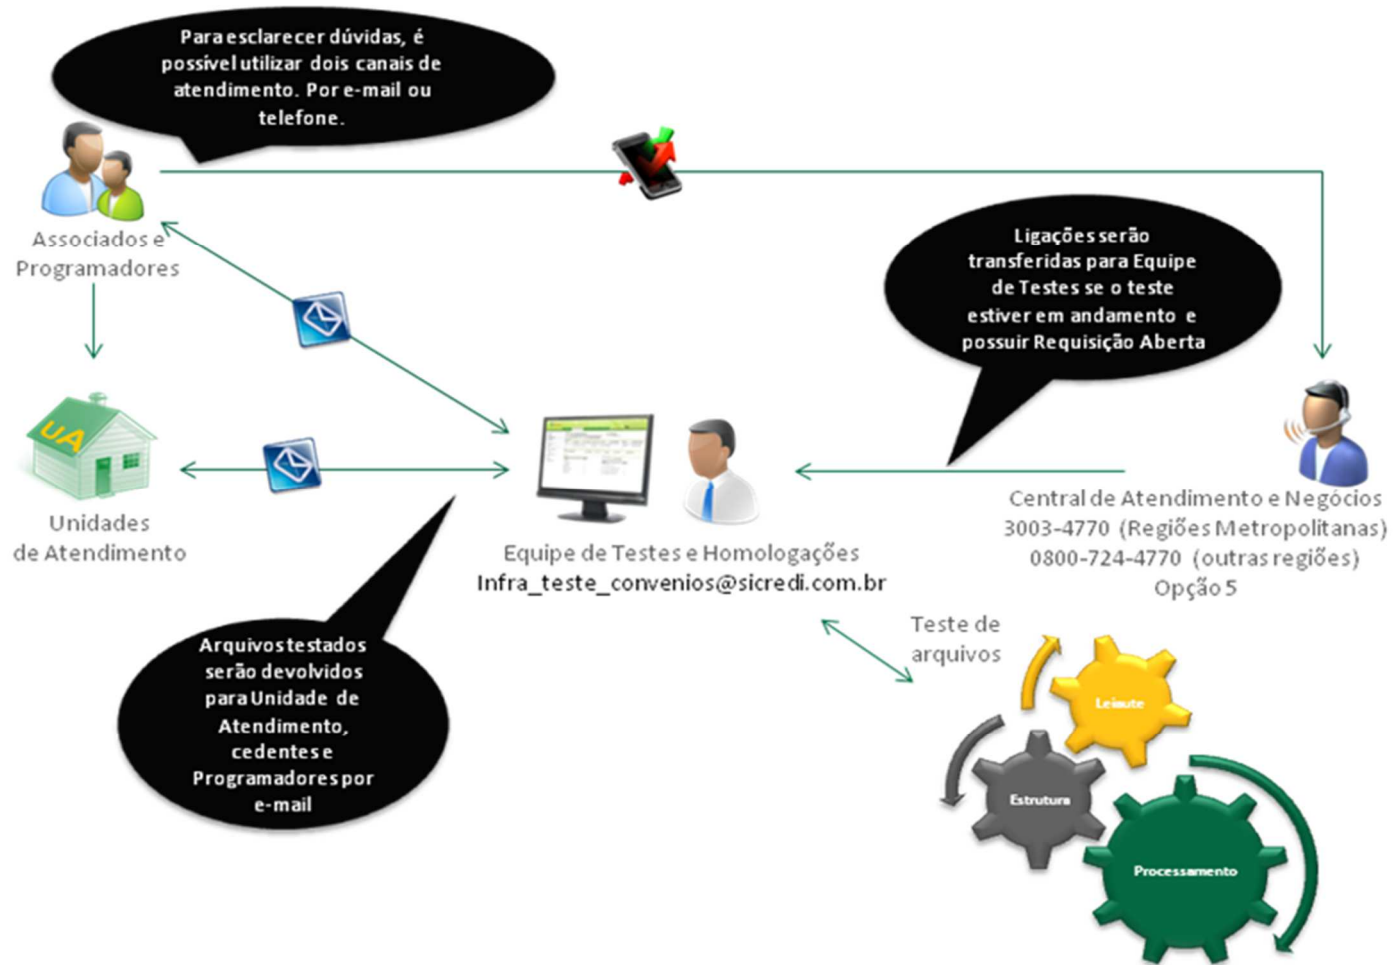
Para esclarecer dúvidas, é possível utilizar dois canais de atendimento. Por e-mail ou telefone.

Associados e Programadores

Ligações serão transferidas para Equipe de Testes se o teste estiver em andamento e possuir Requisição Aberta

UA

Unidades de Atendimento

Equipe de Testes e Homologações
Infra_teste_convenios@sicredi.com.br

Central de Atendimento e Negócios
3003-4770 (Regiões Metropolitanas)
0800-724-4770 (outras regiões)
Opção 5

Teste de arquivos

Arquivos testados serão devolvidos para Unidade de Atendimento, cedentes e Programadores por e-mail

Leiaute

Estrutura

Processamento